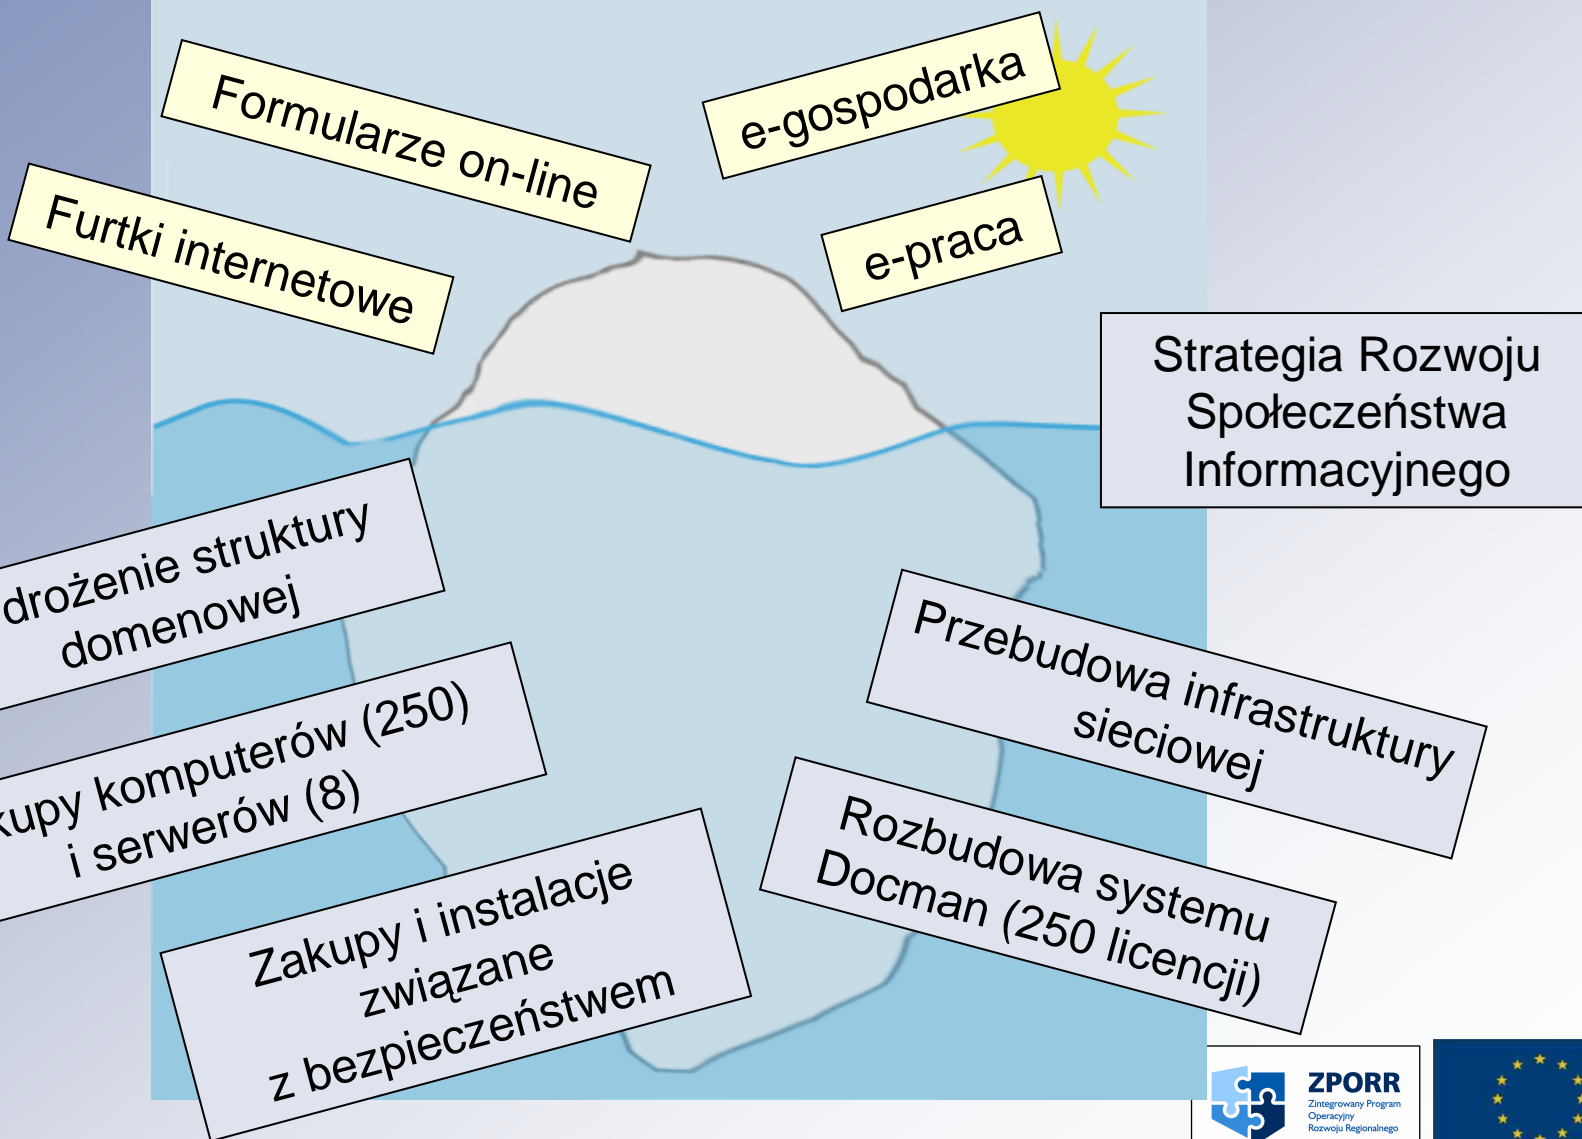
Formularze on-line

e-gospodarka

Furtki internetowe

e-praca

Strategia Rozwoju Społeczeństwa Informacyjnego

drożenie struktury domenowej

Przebudowa infrastruktury sieciowej

kupy komputerów (250) i serwerów (8)

Rozbudowa systemu Docman (250 licencji)

Zakupy i instalacje związane z bezpieczeństwem

ZPORR
Zintegrowany Program Operacyjny Rozwoju Regionalnego